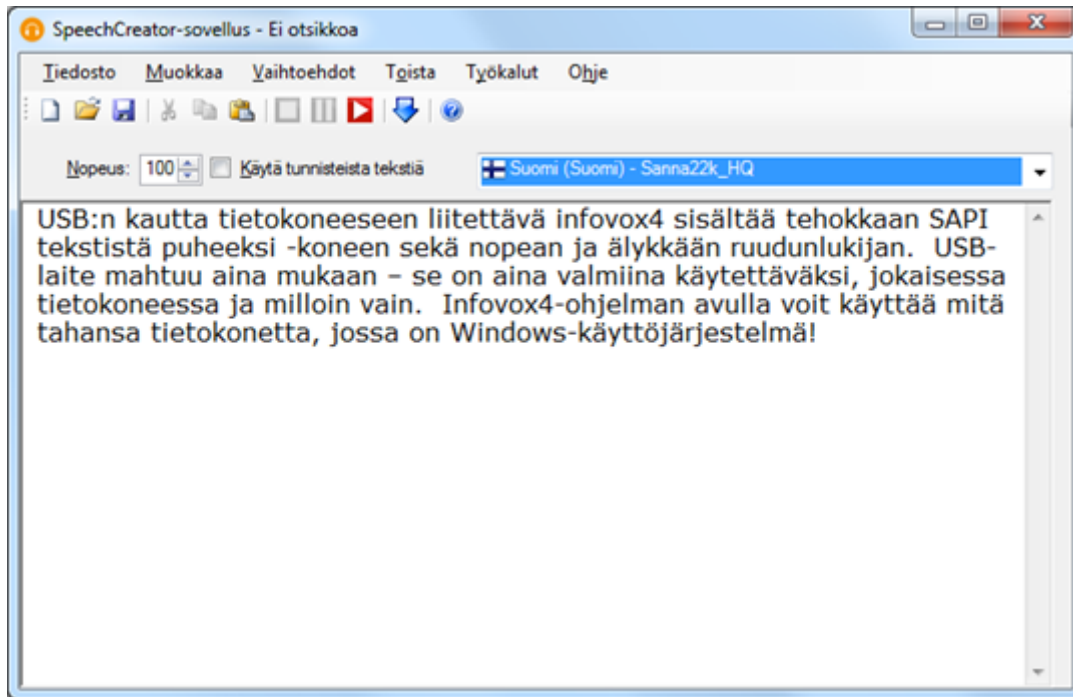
SpeechCreator-sovellus - Ei otsikkoa

Tiedosto Muokkaa Vaihtoehdot Toista Työkalut Ohje

Nopeus: 100 Käytä tunnisteista tekstiä Suomi (Suomi) - Sanna22k_HQ

USB:n kautta tietokoneeseen liitettävä infovox4 sisältää tehokkaan SAPI tekstistä puheeksi -koneen sekä nopean ja älykkään ruudunlukijan. USB-laite mahtuu aina mukaan – se on aina valmiina käytettäväksi, jokaisessa tietokoneessa ja milloin vain. Infovox4-ohjelman avulla voit käyttää mitä tahansa tietokonetta, jossa on Windows-käyttöjärjestelmä!